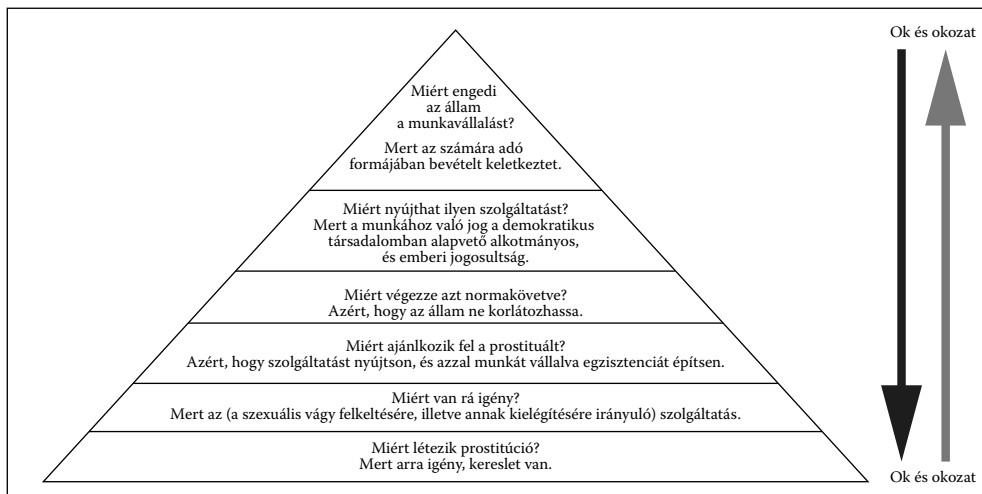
Ok és okozat

Miért engedi az állam a munkavállalást?
Mert az számára adó formájában bevételt keletkeztet.

Miért nyújthat ilyen szolgáltatást?
Mert a munkához való jog a demokratikus társadalomban alapvető alkotmányos, és emberi jogosultság.

Miért végezze azt normakövetve?
Azért, hogy az állam ne korlátozhassa.

Miért ajánlkozik fel a prostituált?
Azért, hogy szolgáltatást nyújtson, és azzal munkát vállalva egzisztenciát építsen.

Miért van rá igény?
Mert az (a szexuális vágy felkeltésére, illetve annak kielégítésére irányuló) szolgáltatás.

Miért létezik prostitúció?
Mert arra igény, kereslet van.

Ok és okozat